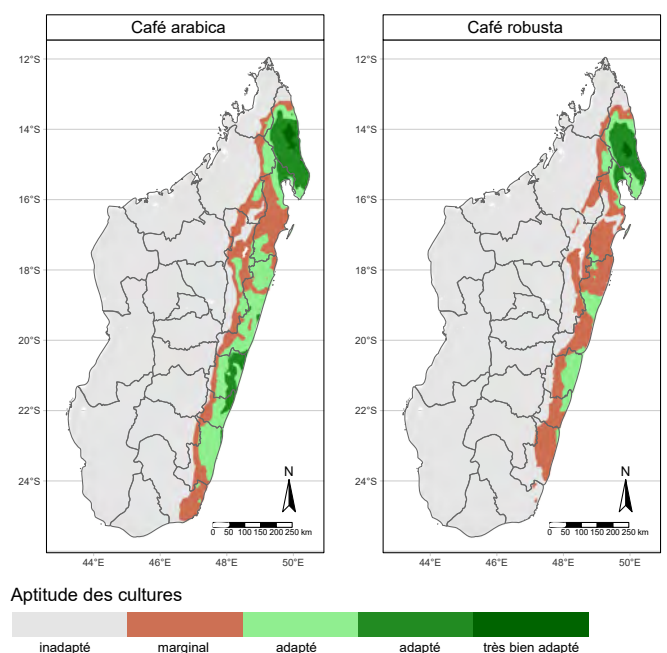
Café arabica

12°S
14°S
16°S
18°S
20°S
22°S
24°S

N

0 50 100 150 200 250 km

44°E 46°E 48°E 50°E

Café robusta

12°S
14°S
16°S
18°S
20°S
22°S
24°S

N

0 50 100 150 200 250 km

44°E 46°E 48°E 50°E

Aptitude des cultures

inadapté marginal adapté adapté très bien adapté